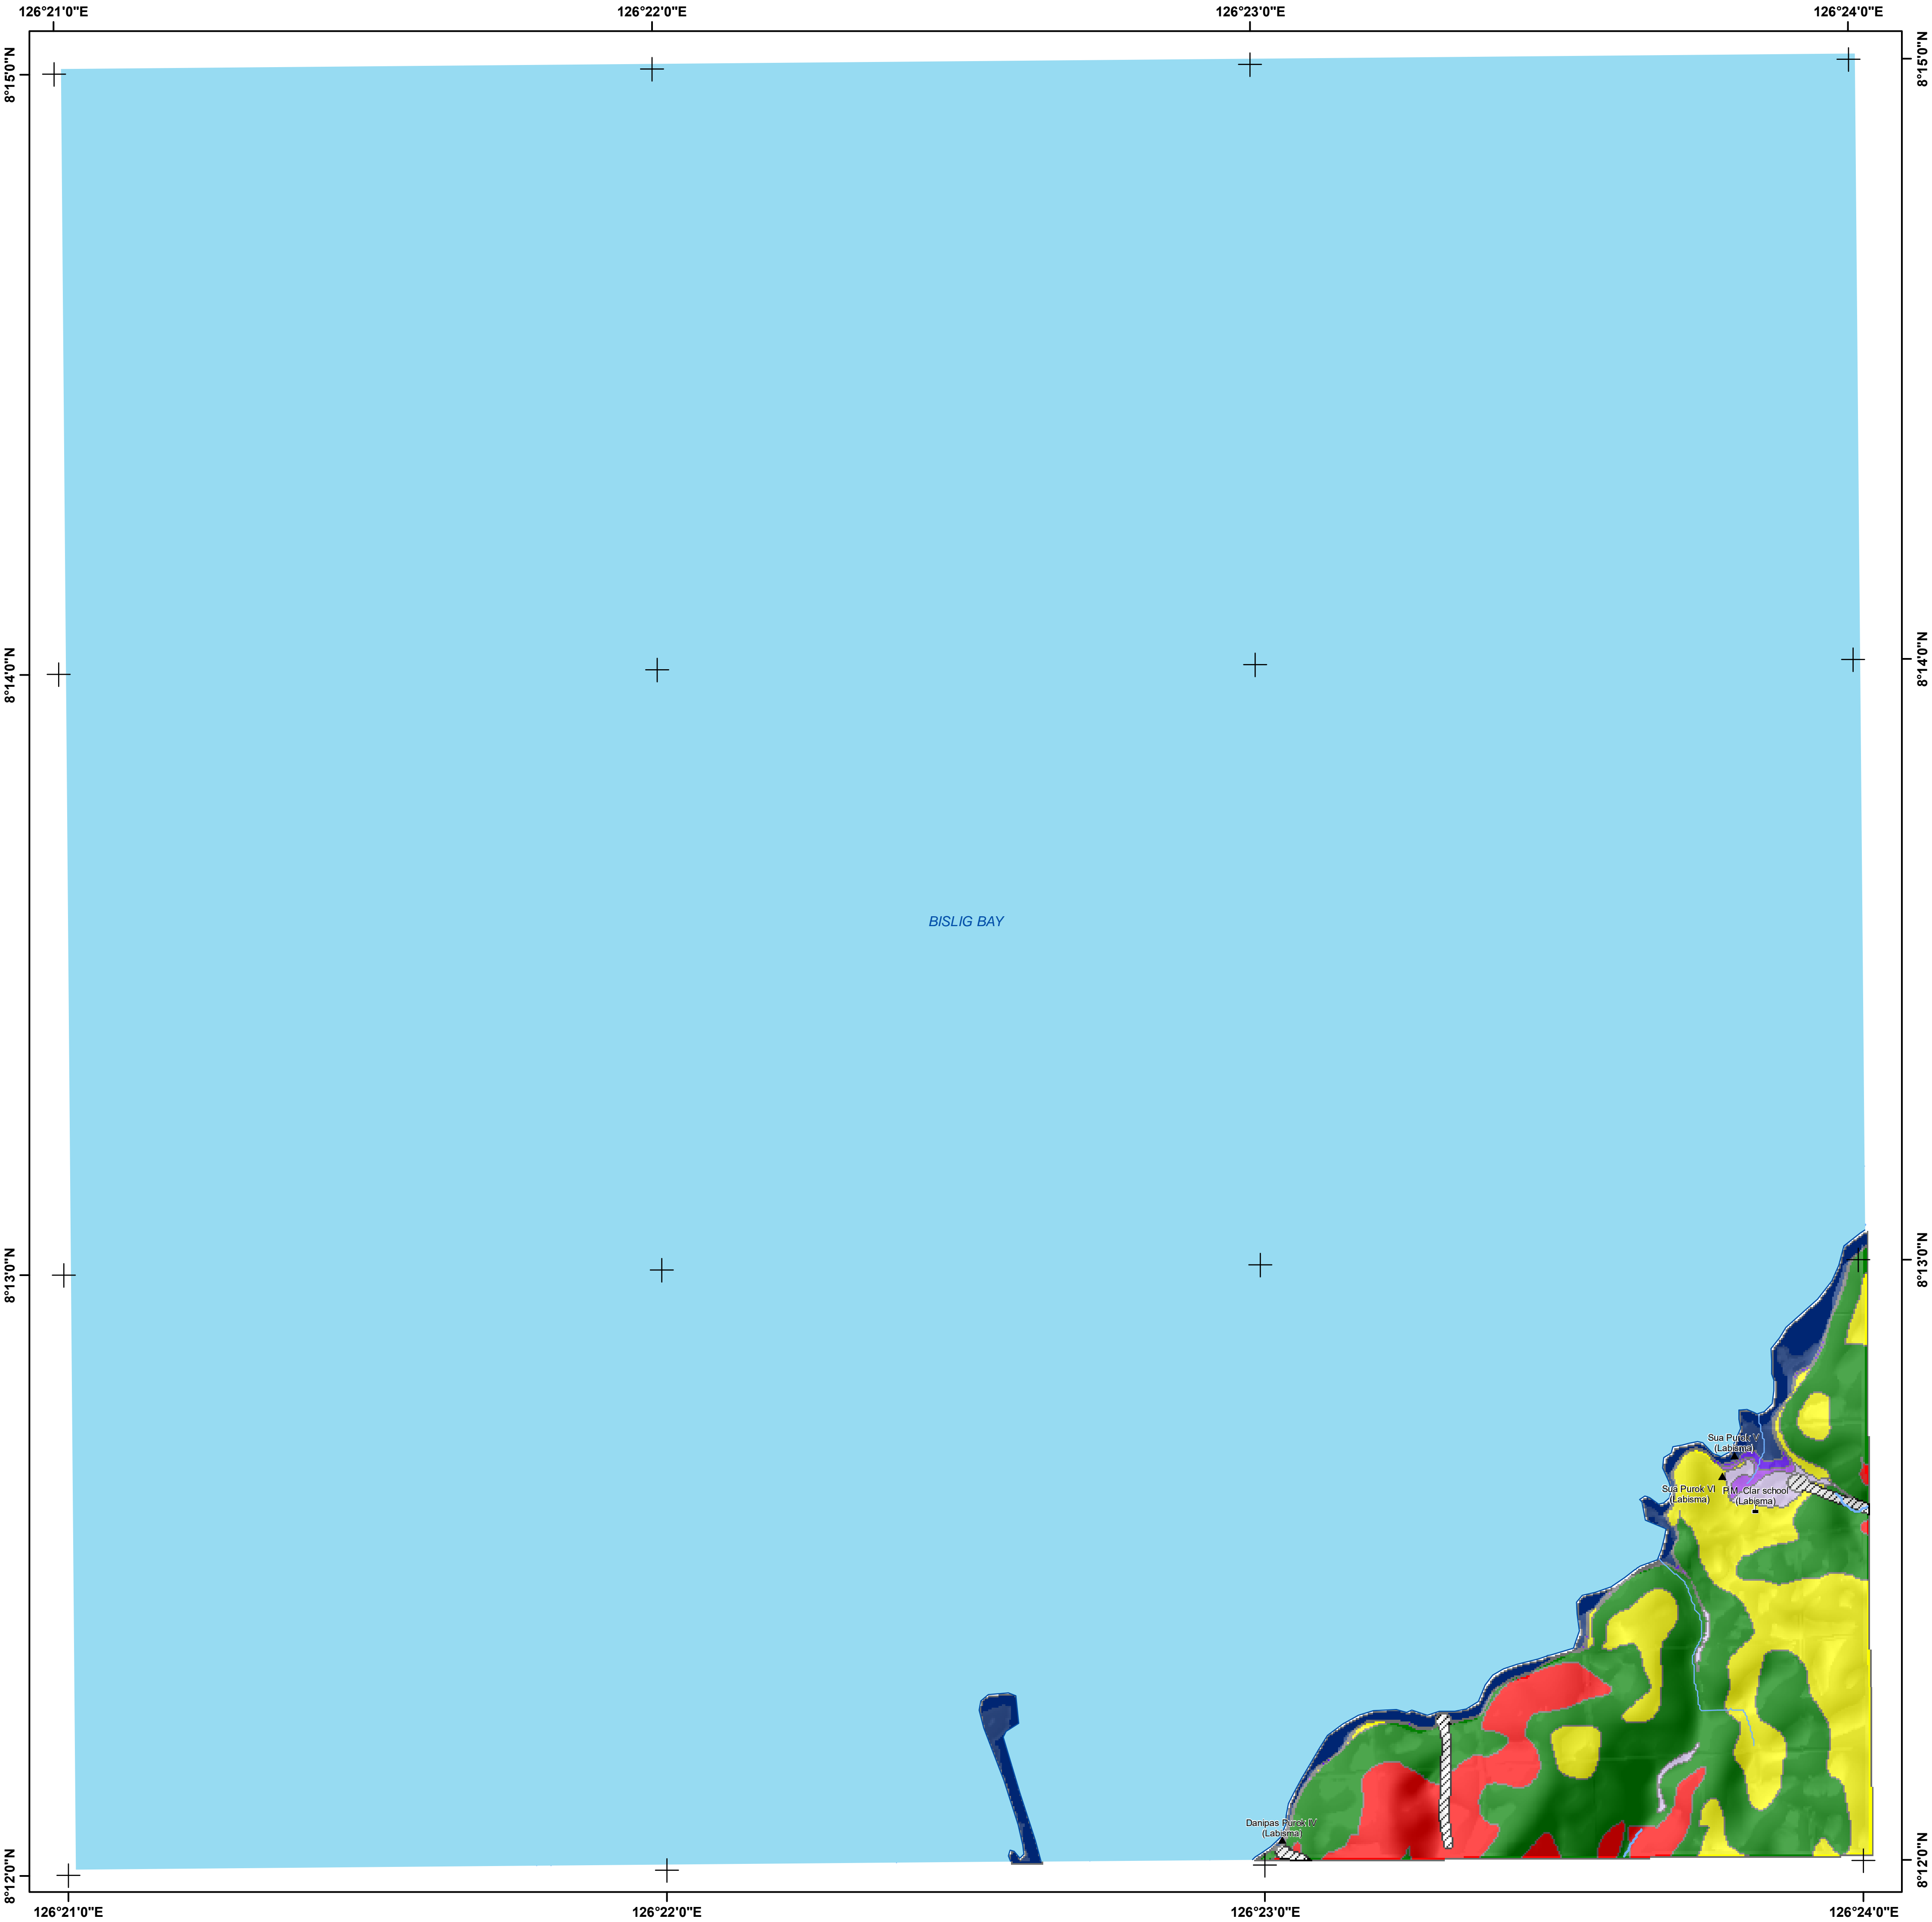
126°21'0"E
126°22'0"E
126°23'0"E
126°24'0"E

8°15'0"N
8°14'0"N
8°13'0"N
8°12'0"N

8°15'0"N
8°14'0"N
8°13'0"N
8°12'0"N

BISLIG BAY

Sua Purok V (Labisma)
Sua Purok VI (Labisma)
P.M. Clar school (Labisma)
Danipas Purok IV (Labisma)

126°21'0"E
126°22'0"E
126°23'0"E
126°24'0"E